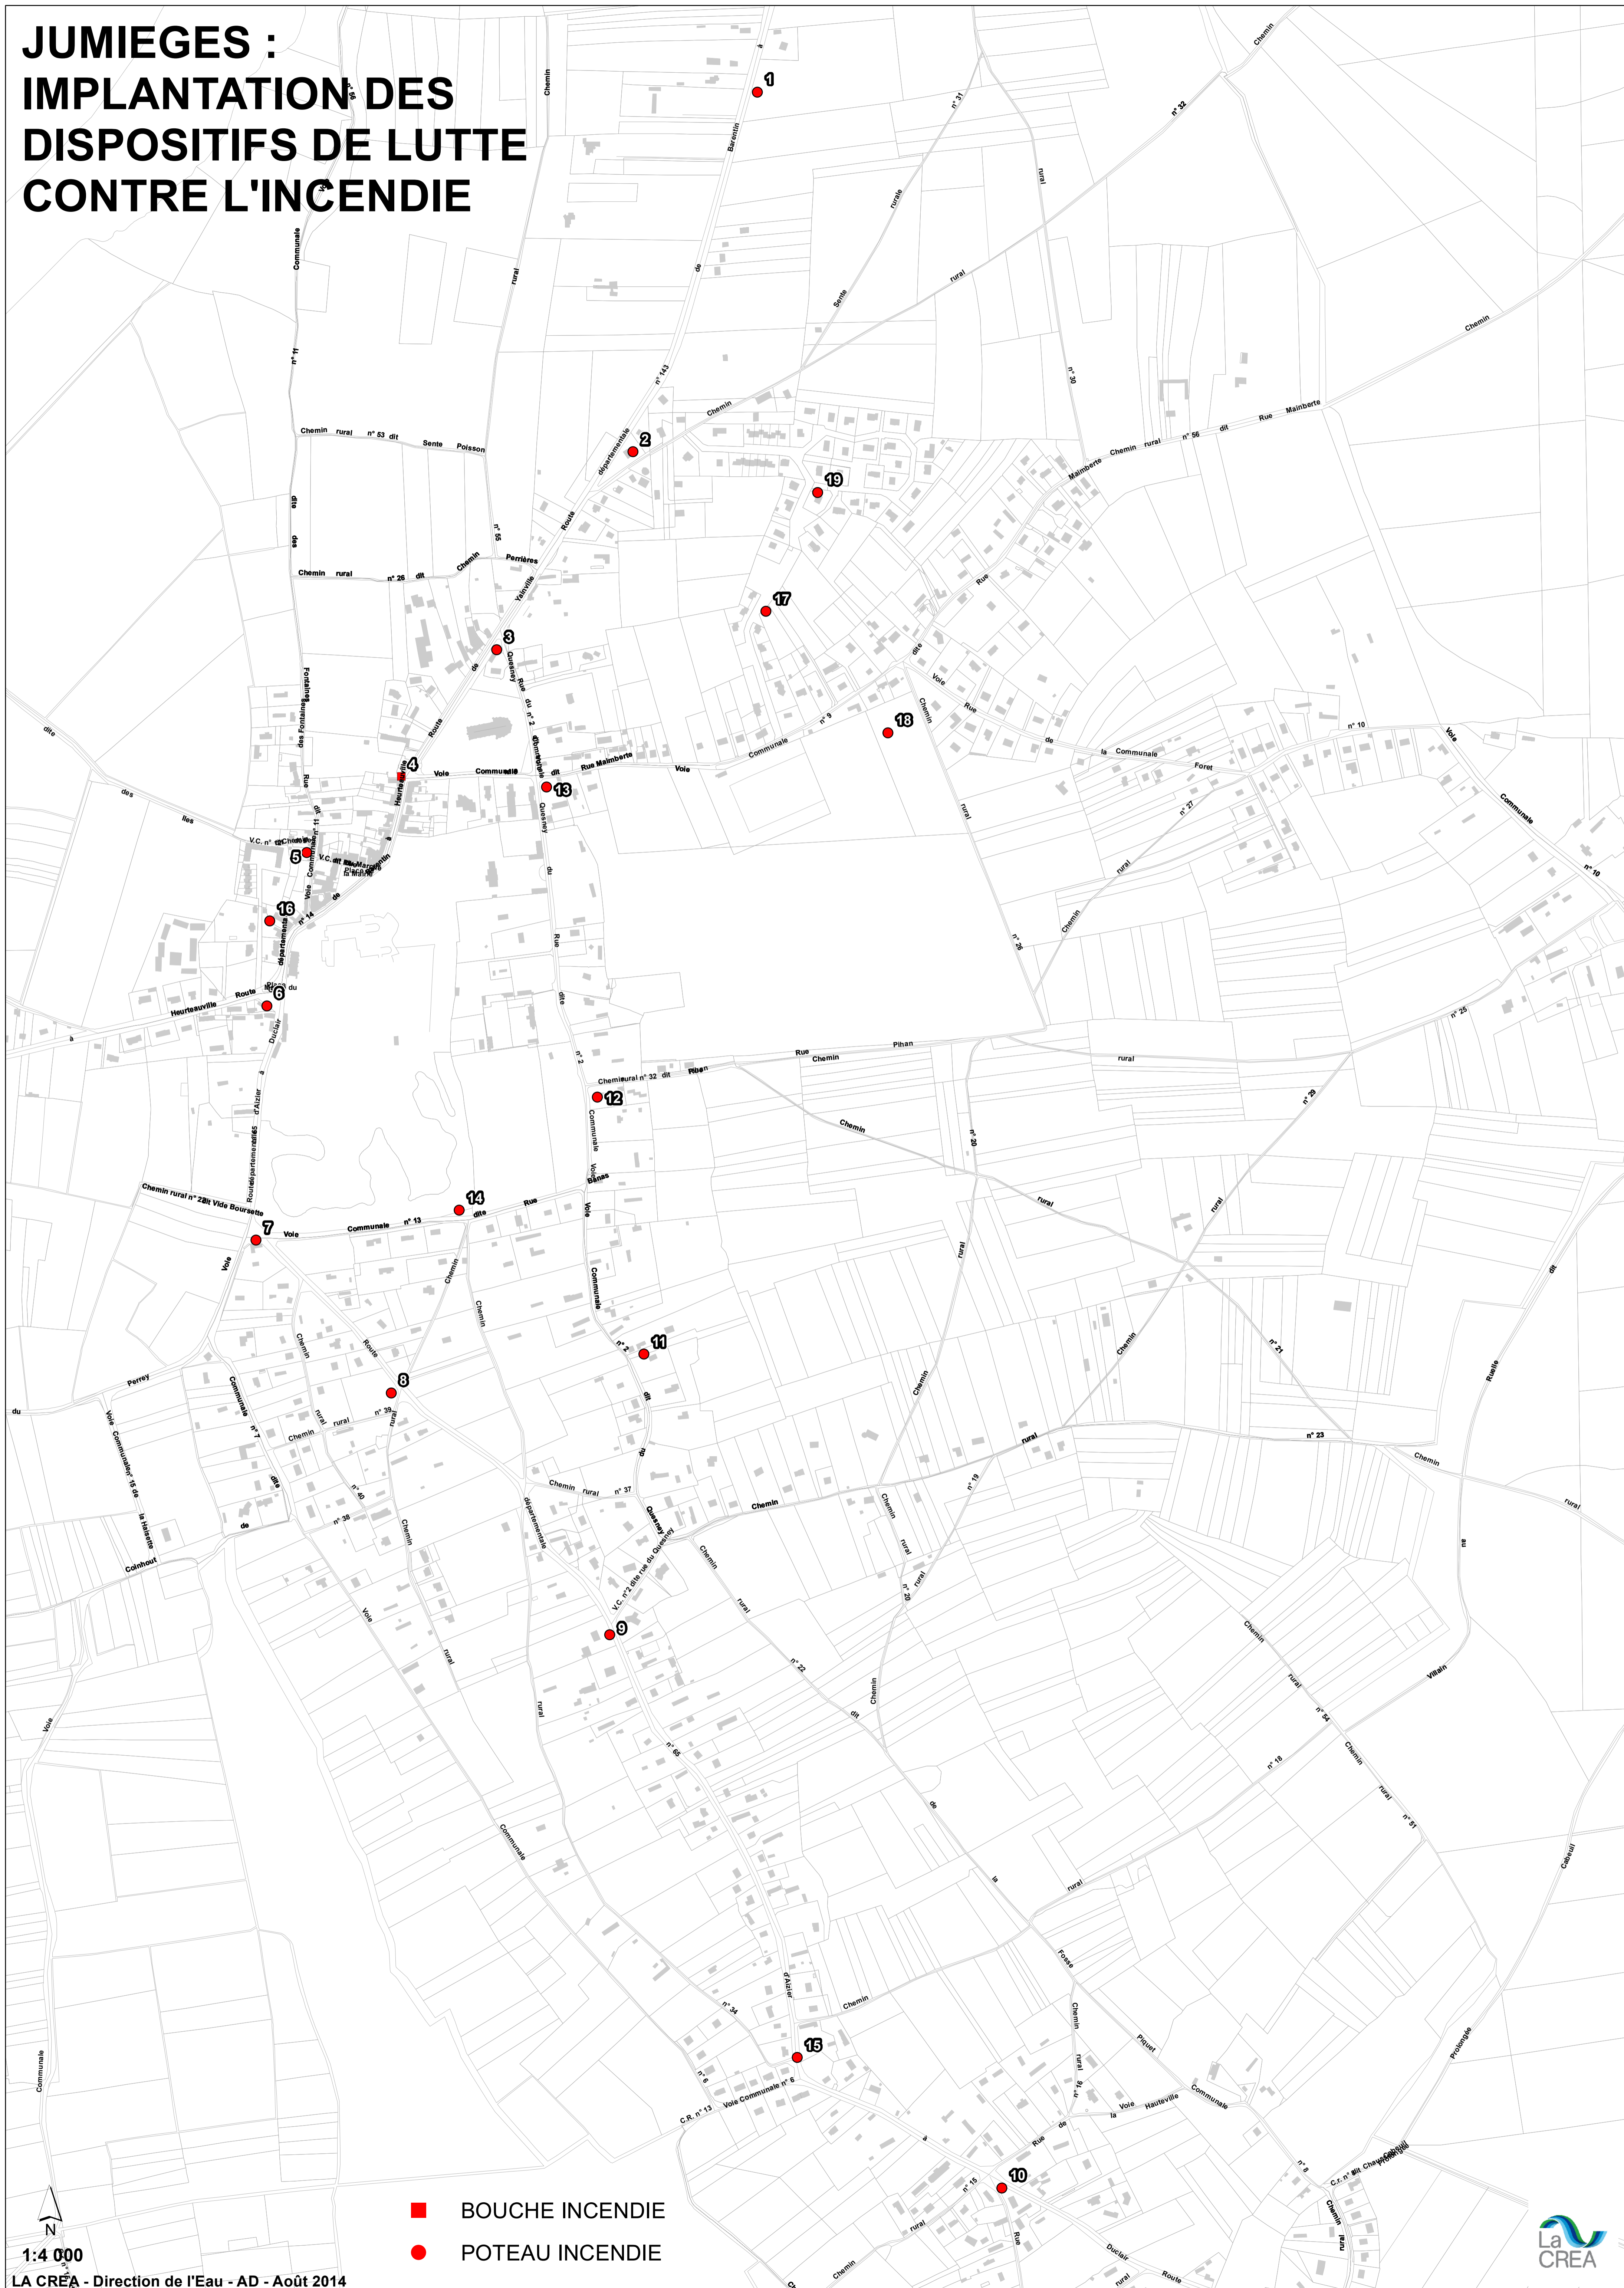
JUMIEGES :
IMPLANTATION DES DISPOSITIFS DE LUTTE CONTRE L'INCENDIE

1
2
3
4
5
6
7
8
9
10
11
12
13
14
15
16
17
18
19

Chemin rural n° 53 dit Sente Poisson
Chemin rural n° 26 dit Chemin des Perrières
Route de Yainville
Rue du Quesnay
Rue Mainberte
Voie Communale
Route de Heurteauville
Route départementale
Chemin rural n° 32 dit Rue Pihan
Chemin rural n° 22 dit Vide Bourse
Voie Communale n° 13 dite Rue Danas
V.C. n°2 dite rue du Quesnay
Voie Communale n° 6
C.R. n° 13
Rue de la Fosse Piquet
Voie Communale Hauteville
Rue Mainberte
Chemin rural n° 56 dit
Chemin
Barentin
Sente rurale
Perrey
Coinhout
Voie Communale n° 15 de la Haisette
Route d'Aizier
Chemin rural
Route Duclair

N
1:4 000
LA CREA - Direction de l'Eau - AD - Août 2014

BOUCHE INCENDIE
POTEAU INCENDIE

La CREA